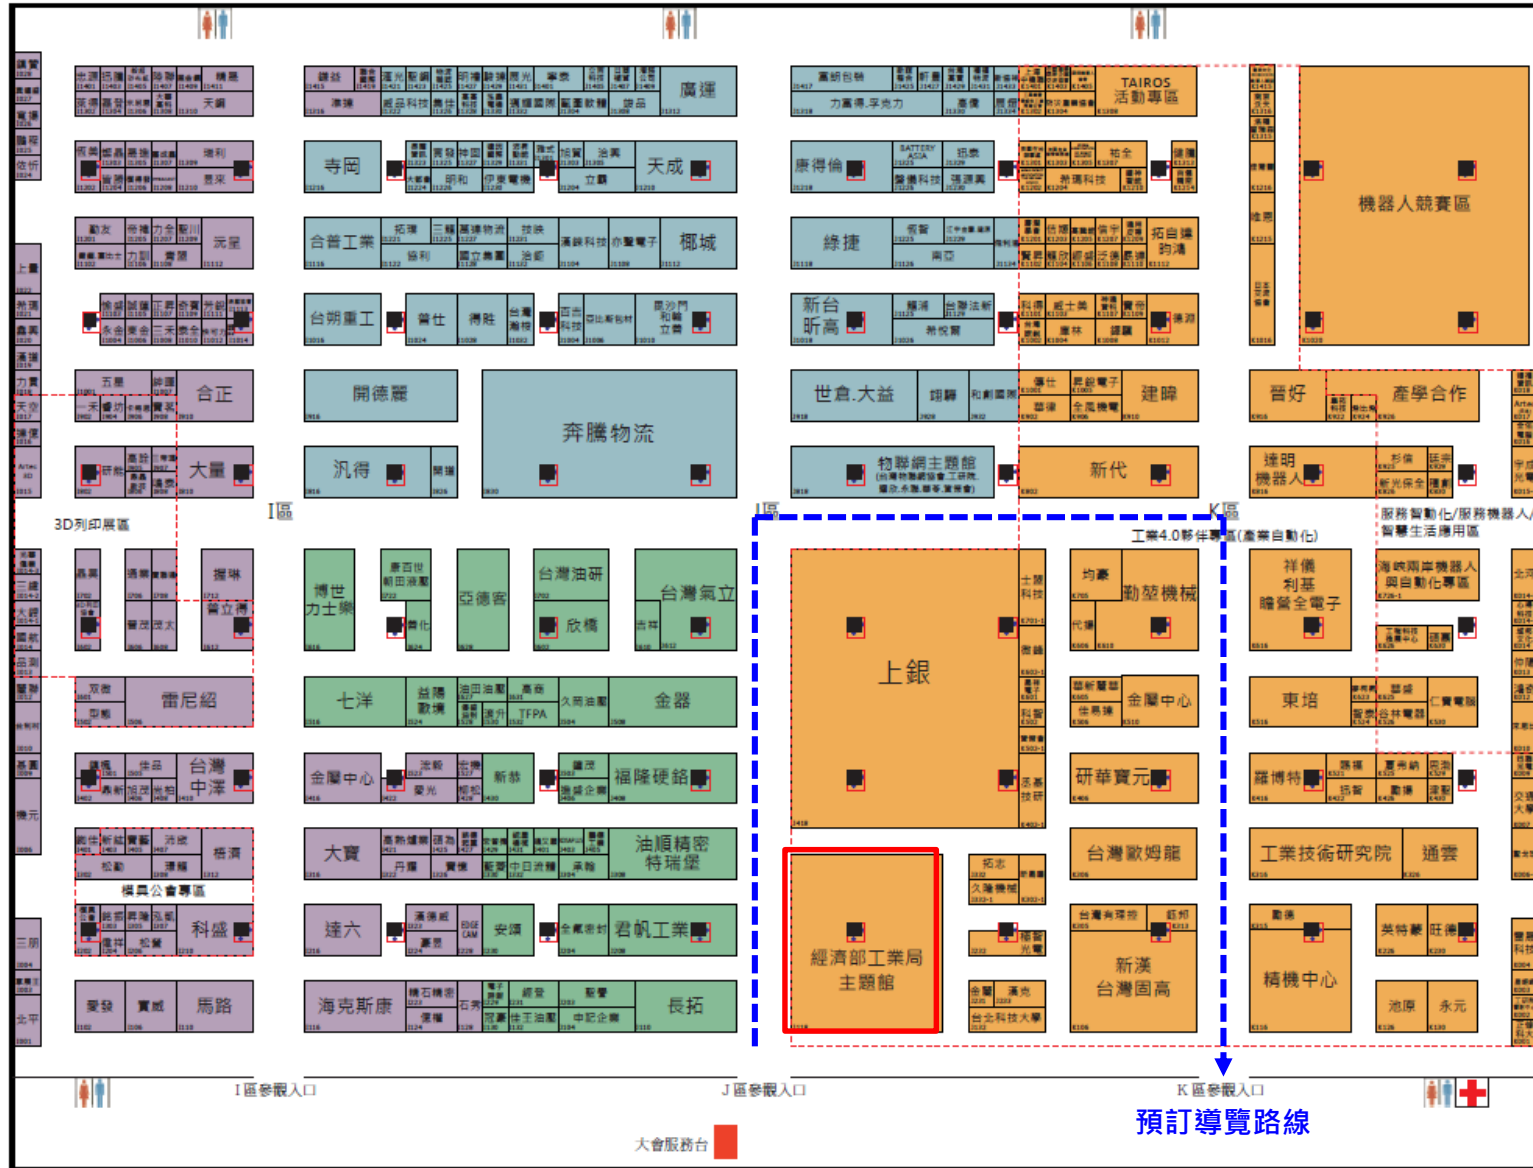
TAIROS 活動專區

機器人競賽區

寺岡
天成
康得倫
合普工業
椰城
綠捷
拓自達 昀鴻
台朔重工
晉仕
得勝
新台 昕高
合正
開德麗
奔騰物流
世倉.大益
建暐
晉好
產學合作
大量
汎得
物聯網主題館
新代
達明 機器人
I區
J區
K區
3D列印展區
服務智動化/服務機器人 智慧生活應用區
工業4.0夥伴專區(產業自動化)
博世 力士樂
亞德客
台灣油研
欣楊
台灣氣立
上銀
勤堃機械
祥儀 利基 瞻營全電子
海峽兩岸機器人與自動化專區
雷尼紹
七洋
金器
金厲中心
東培
台灣 中澤
金厲中心
福隆硬鉻
研華寶元
羅博特
大寶
油順精密 特瑞堡
台灣歐姆龍
工業技術研究院
通雲
模具公會專區
科盛
達六
安琪
君帆工業
經濟部工業局 主題館
新漢 台灣固高
精機中心
馬路
海克斯康
長拓
I區參觀入口
J區參觀入口
K區參觀入口
預訂導覽路線
大會服務台